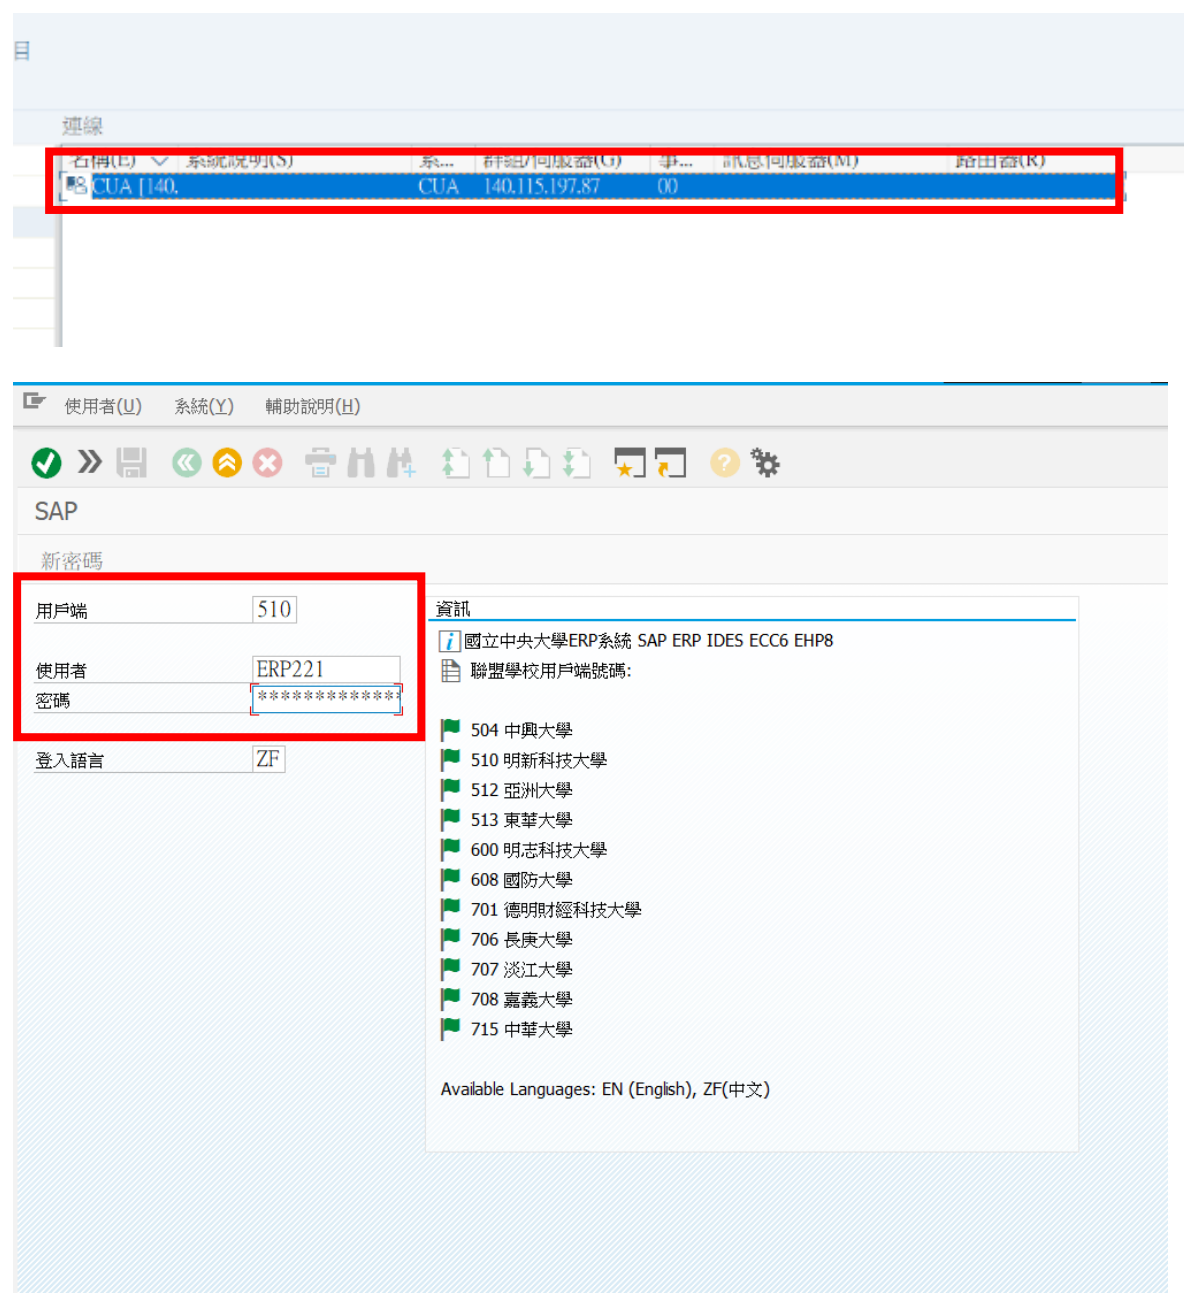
目

連線

| 名稱(E) | 系統說明(S) | 系... | 群組/伺服器(G) | 事... | 訊息伺服器(M) | 路由器(R) |
|---|---|---|---|---|---|---|
| CUA [140. | | CUA | 140.115.197.87 | 00 | | |

使用者(U) 系統(Y) 輔助說明(H)

SAP

新密碼

用戶端 510

使用者 ERP221
密碼 *************

登入語言 ZF

資訊

國立中央大學ERP系統 SAP ERP IDES ECC6 EHP8
聯盟學校用戶端號碼:

504 中興大學
510 明新科技大學
512 亞洲大學
513 東華大學
600 明志科技大學
608 國防大學
701 德明財經科技大學
706 長庚大學
707 淡江大學
708 嘉義大學
715 中華大學

Available Languages: EN (English), ZF(中文)